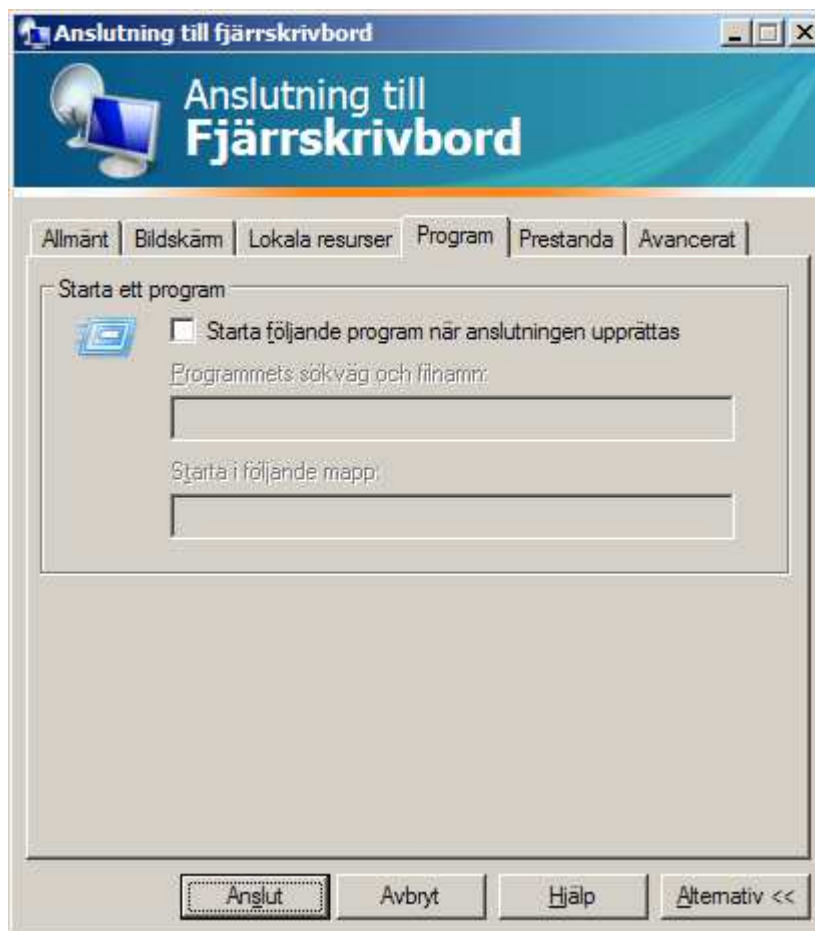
Anslutning till fjärrskrivbord

Anslutning till
Fjärrskrivbord

Allmänt | Bildskärm | Lokala resurser | Program | Prestanda | Avancerat

Starta ett program

Starta följande program när anslutningen upprättas

Programmets sökväg och filnamn:

Starta i följande mapp:

Anslut | Avbryt | Hjälp | Alternativ <<